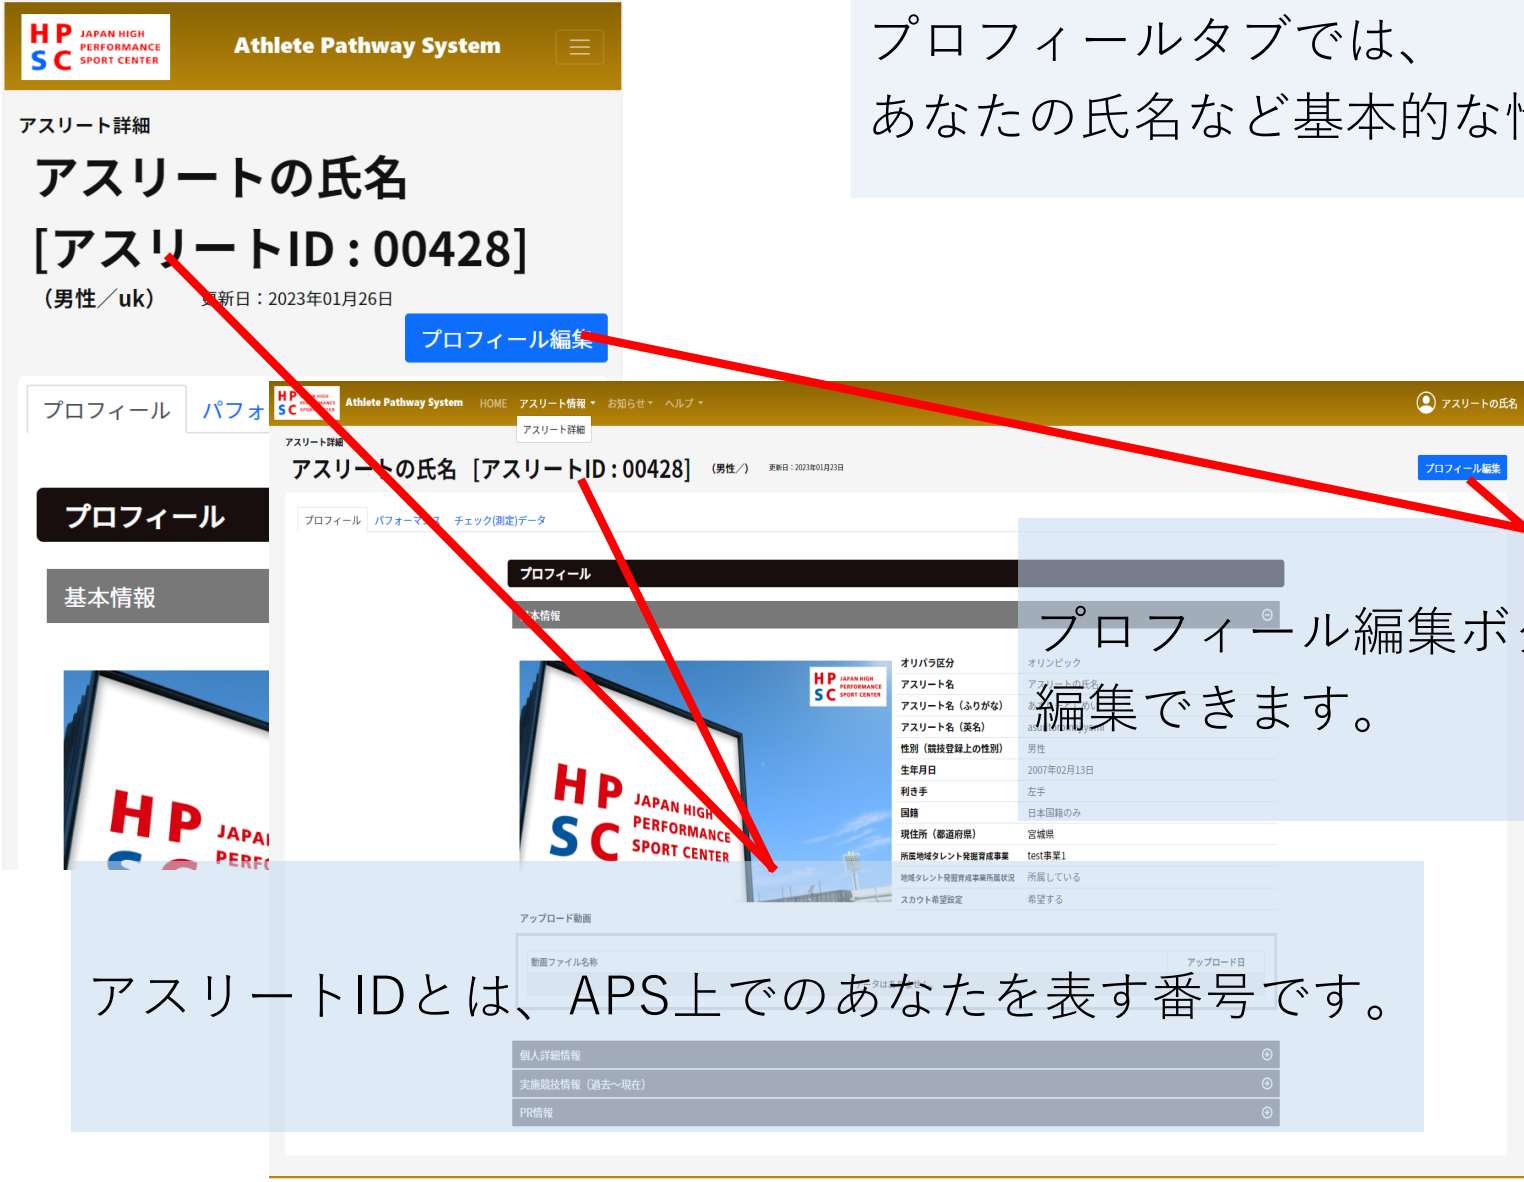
H P JAPAN HIGH PERFORMANCE S C SPORT CENTER

Athlete Pathway System

プロフィールタブでは、
あなたの氏名など基本的な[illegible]

アスリート詳細
アスリートの氏名
[アスリートID：00428]
（男性／uk）　更新日：2023年01月26日

プロフィール編集

プロフィール　パフォ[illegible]

プロフィール

基本情報

Athlete Pathway System　HOME　アスリート情報　お知らせ　ヘルプ　アスリートの氏名

アスリート詳細

アスリート詳細
アスリートの氏名［アスリートID：00428］（男性／）更新日：2023年01月23日

プロフィール編集

プロフィール　パフォーマンス　チェック(測定)データ

プロフィール

基本情報

プロフィール編集ボ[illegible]
編集できます。

| オリパラ区分 | オリンピック |
|---|---|
| アスリート名 | アスリートの氏名 |
| アスリート名（ふりがな） | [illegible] |
| アスリート名（英名） | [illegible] |
| 性別（競技登録上の性別） | 男性 |
| 生年月日 | 2007年02月13日 |
| 利き手 | 左手 |
| 国籍 | 日本国籍のみ |
| 現住所（都道府県） | 宮城県 |
| 所属地域タレント発掘育成事業 | test事業1 |
| 地域タレント発掘育成事業所属状況 | 所属している |
| スカウト希望設定 | 希望する |

アップロード動画

動画ファイル名称　アップロード日

アスリートIDとは、APS上でのあなたを表す番号です。

個人詳細情報

実施競技情報（過去〜現在）

PR情報